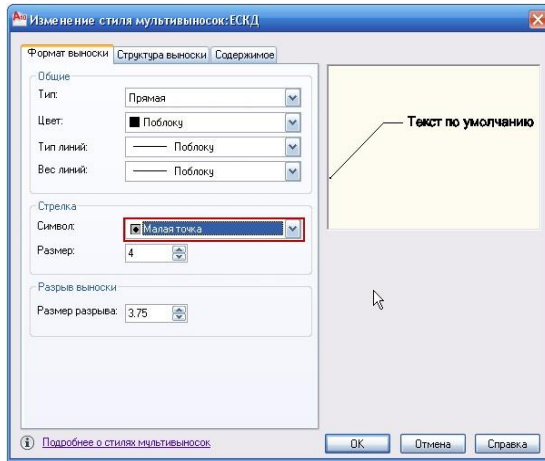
Изменение стиля мультивыносок:ЕСКД

Формат выноски | Структура выноски | Содержимое

Общие
Тип: Прямая
Цвет: Поблоку
Тип линий: Поблоку
Вес линий: Поблоку

Стрелка
Символ: Малая точка
Размер: 4

Разрыв выноски
Размер разрыва: 3.75

Текст по умолчанию

Подробнее о стилях мультивыносок

OK | Отмена | Справка